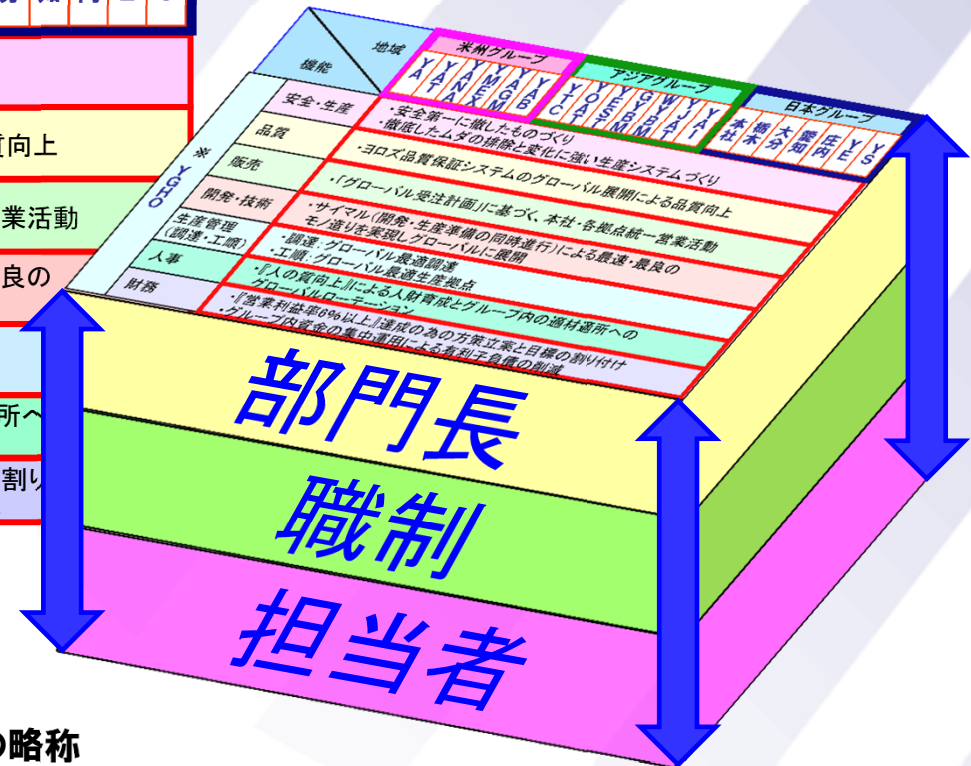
質向上

業活動

良の

所へ

割り

機能

地域

米州グループ

YAT

YANX

YMEX

YAGM

YAB

アジアグループ

YTC

YQAT

YESM

YGBM

YJAT

YAI

日本グループ

本社

栃木

大分

愛知

庄内

YE

YS

※ YGHO

安全・生産

品質

販売

開発・技術

生産管理（調達・工場）

人事

財務

・安全第一に徹したものづくり

・徹底したムダの排除と変化に強い生産システムづくり

・ヨロズ品質保証システムのグローバル展開による品質向上

・「グローバル受注計画」に基づく、本社・各拠点統一営業活動

・サイマル（開発・生産準備の同時進行）による最速・最良のモノ造りを実現しグローバルに展開

・調達：グローバル最適調達

・工場：グローバル最適生産拠点

・『人の質向上』による人財育成とグループ内の適材適所へのグローバルローテーション

・『営業利益率6%以上』達成の為の方策立案と目標の割り付け

・グループ内資金の集中運用による有利子負債の削減

部門長

職制

担当者

の略称